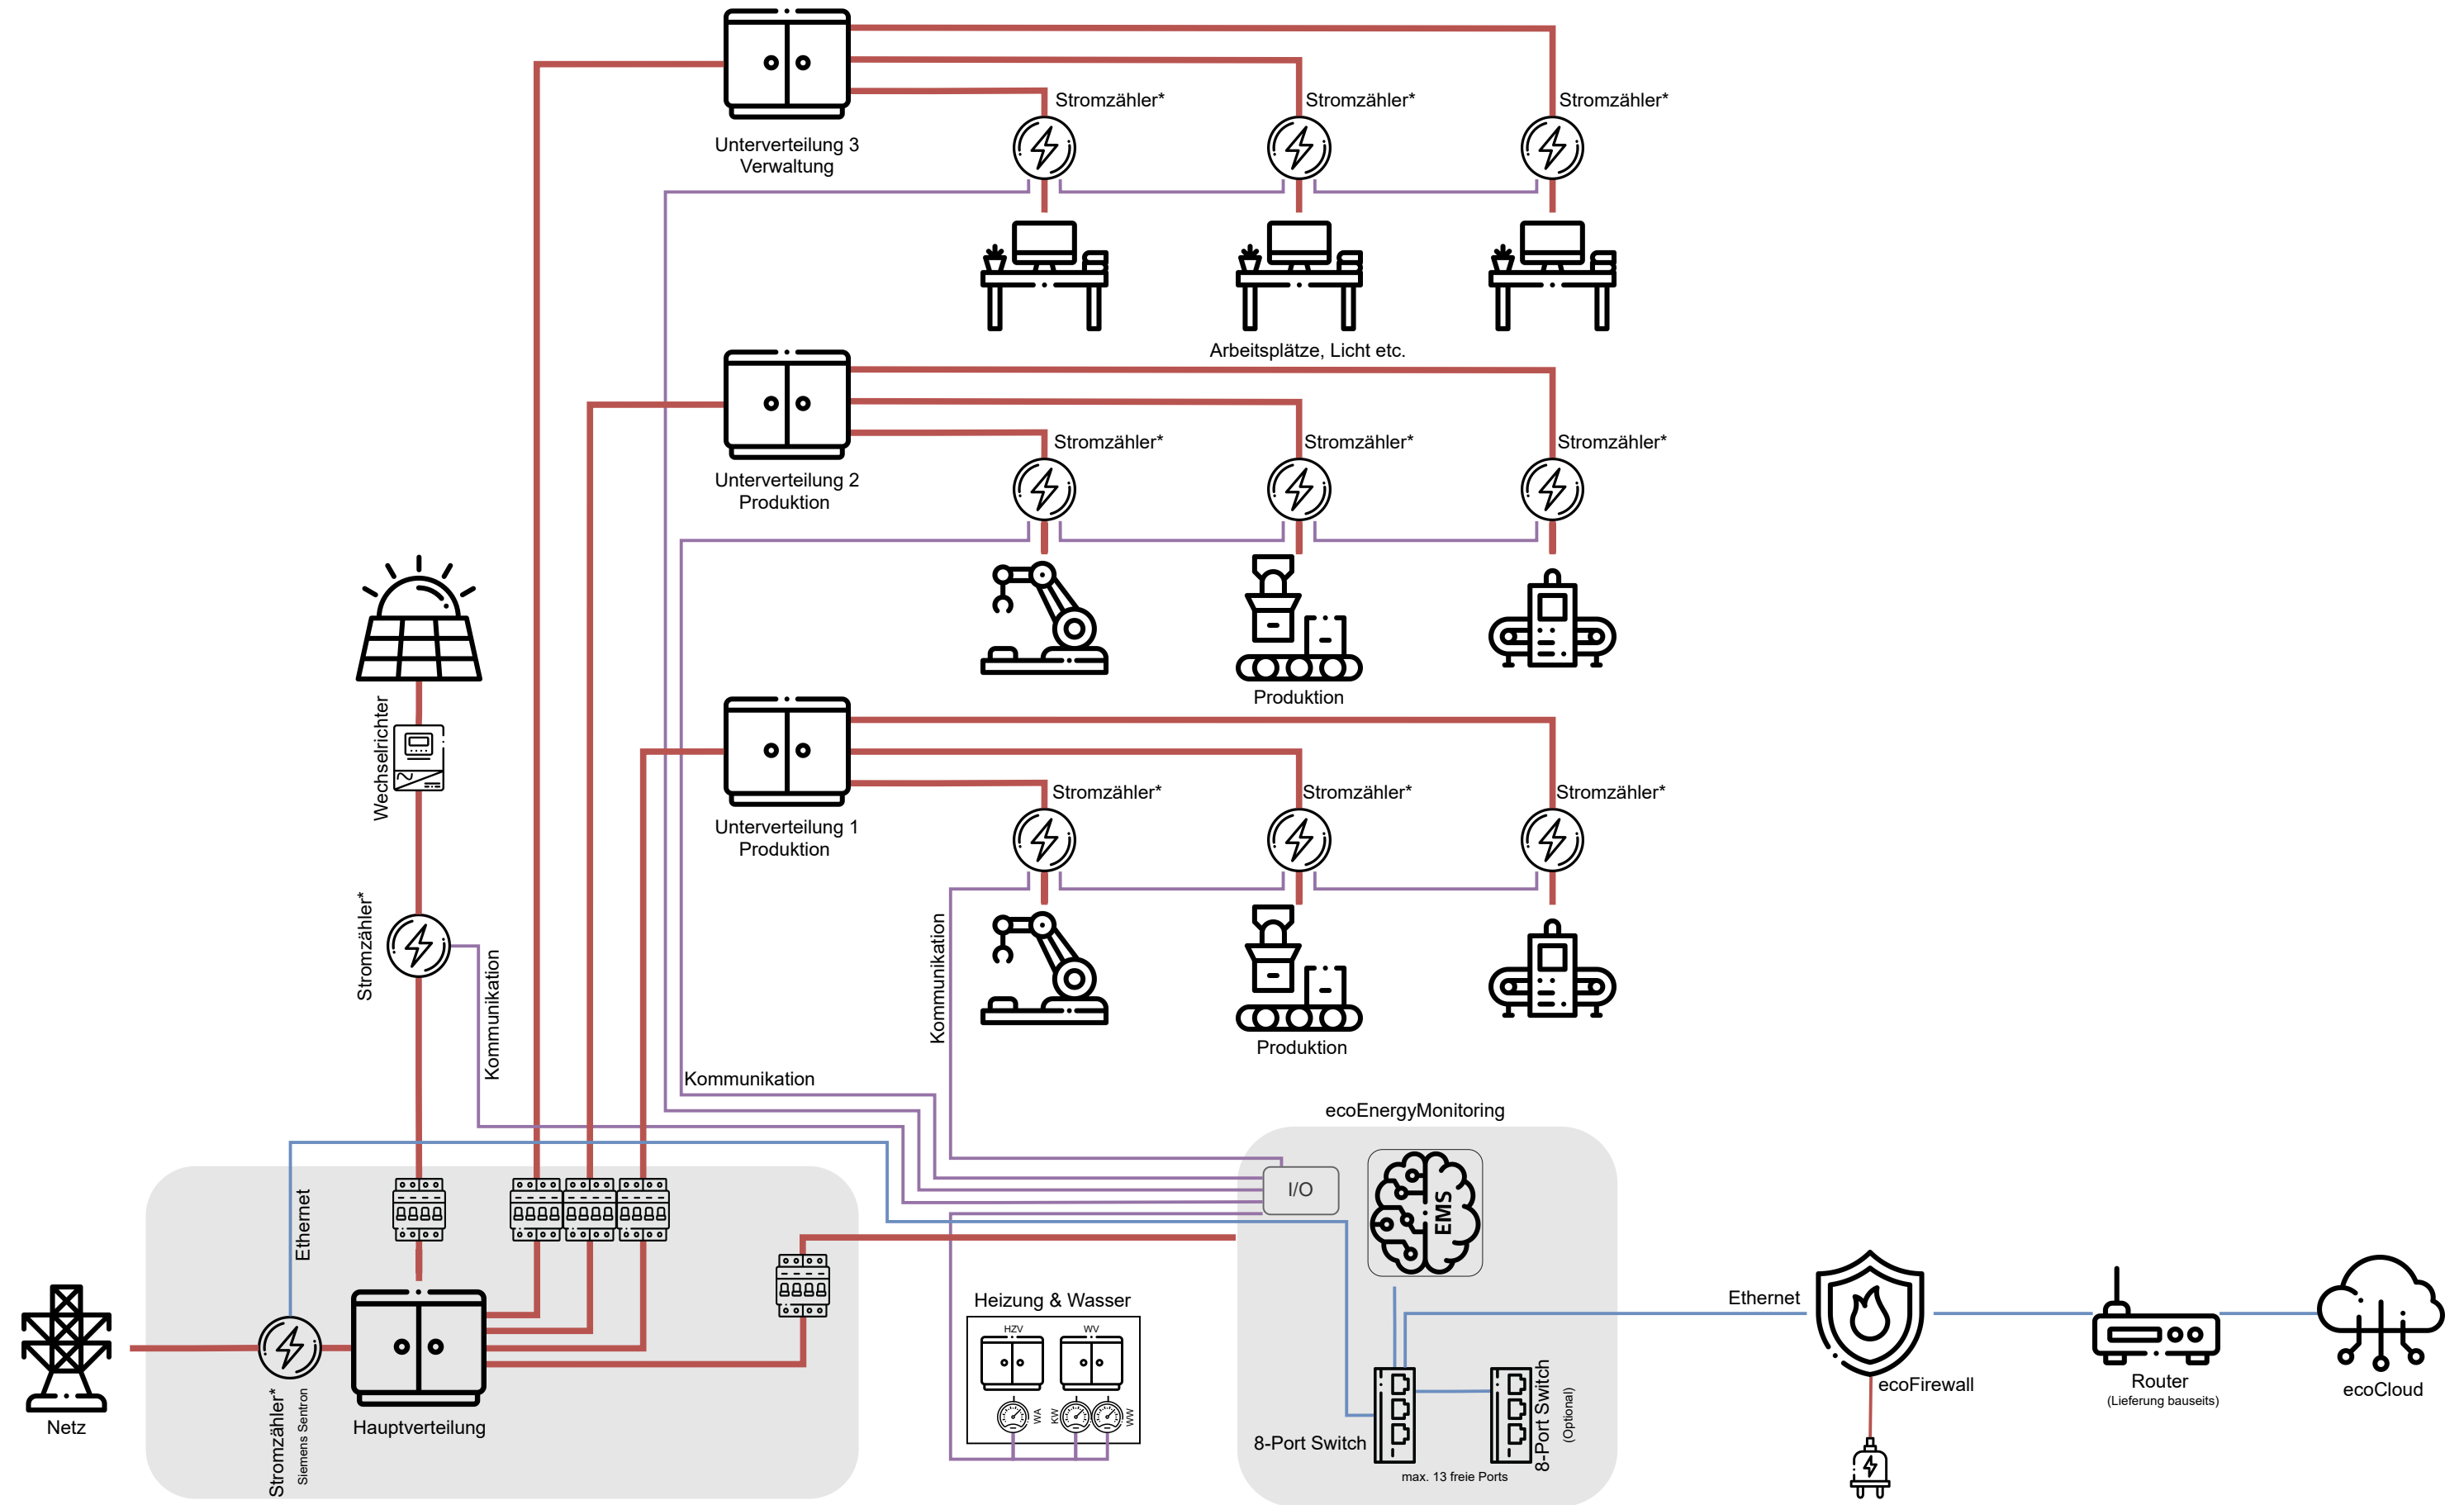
Unterverteilung 3
Verwaltung

Stromzähler*
Stromzähler*
Stromzähler*

Arbeitsplätze, Licht etc.

Unterverteilung 2
Produktion

Stromzähler*
Stromzähler*
Stromzähler*

Produktion

Wechselrichter

Unterverteilung 1
Produktion

Stromzähler*
Stromzähler*
Stromzähler*

Stromzähler*

Kommunikation

Kommunikation

Produktion

Kommunikation

ecoEnergyMonitoring

I/O

EMS

Ethernet

Heizung & Wasser

HZV
WV
WA
KW
WW

Ethernet

Netz

Stromzähler*
Siemens Sentron

Hauptverteilung

8-Port Switch

8-Port Switch
(Optional)

max. 13 freie Ports

ecoFirewall

Router
(Lieferung bauseits)

ecoCloud